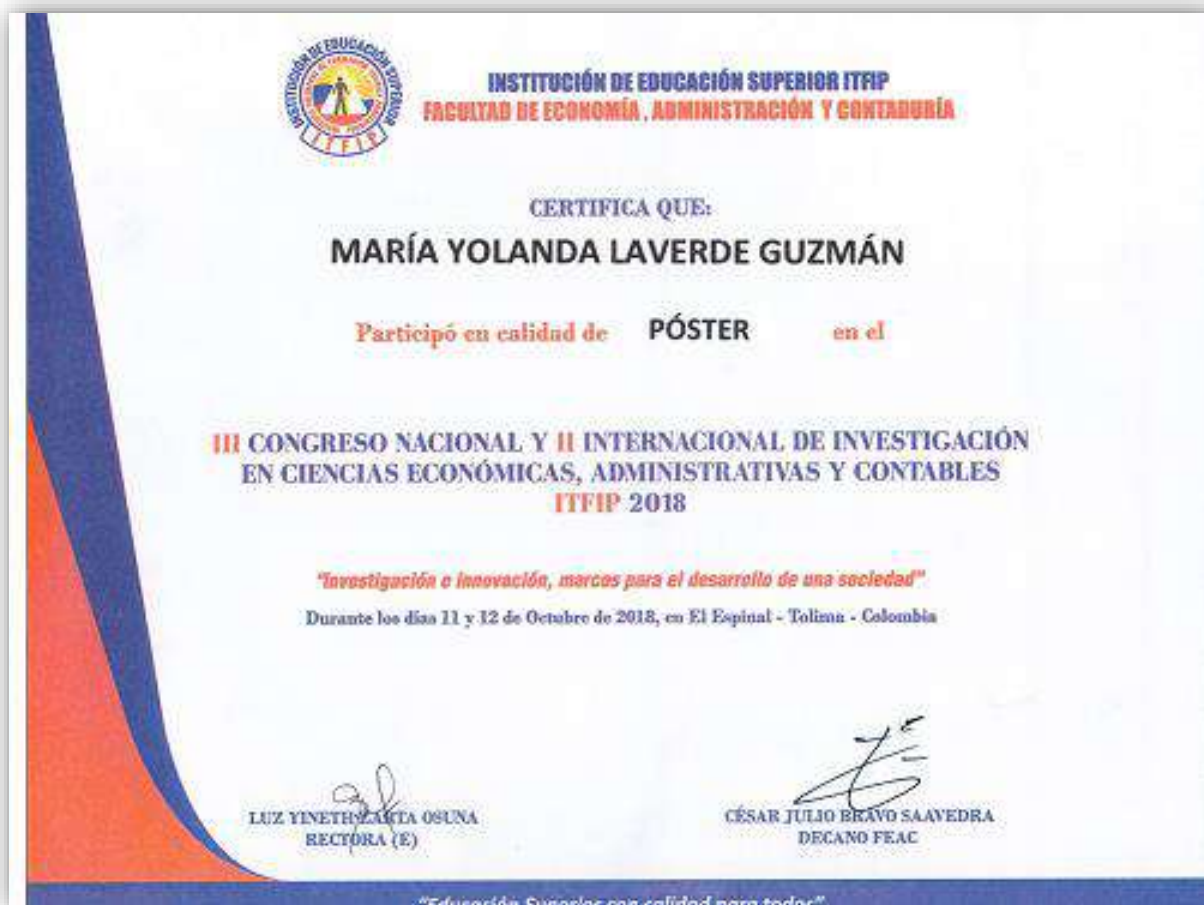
INSTITUCIÓN DE EDUCACIÓN SUPERIOR ITFIP
ITFIP

INSTITUCIÓN DE EDUCACIÓN SUPERIOR ITFIP
FACULTAD DE ECONOMÍA , ADMINISTRACIÓN Y CONTADURÍA

CERTIFICA QUE:
MARÍA YOLANDA LAVERDE GUZMÁN

Participó en calidad de PÓSTER en el

III CONGRESO NACIONAL Y II INTERNACIONAL DE INVESTIGACIÓN EN CIENCIAS ECONÓMICAS, ADMINISTRATIVAS Y CONTABLES ITFIP 2018

"Investigación e innovación, marcos para el desarrollo de una sociedad"

Durante los días 11 y 12 de Octubre de 2018, en El Espinal - Tolima - Colombia

LUZ YINETH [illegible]TA OSUNA
RECTORA (E)

CÉSAR JULIO BRAVO SAAVEDRA
DECANO FEAC

"Educación Superior con calidad para todos"